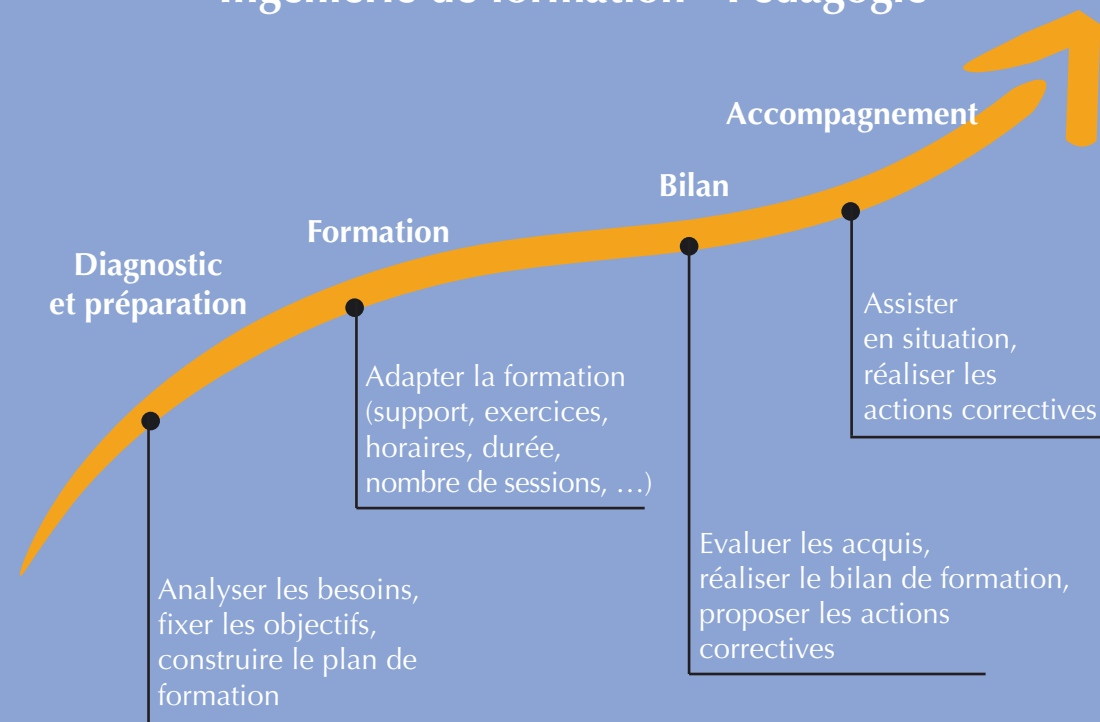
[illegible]

Accompagnement

Bilan

Formation

Diagnostic et préparation

Assister en situation, réaliser les actions correctives

Adapter la formation (support, exercices, horaires, durée, nombre de sessions, …)

Evaluer les acquis, réaliser le bilan de formation, proposer les actions correctives

Analyser les besoins, fixer les objectifs, construire le plan de formation